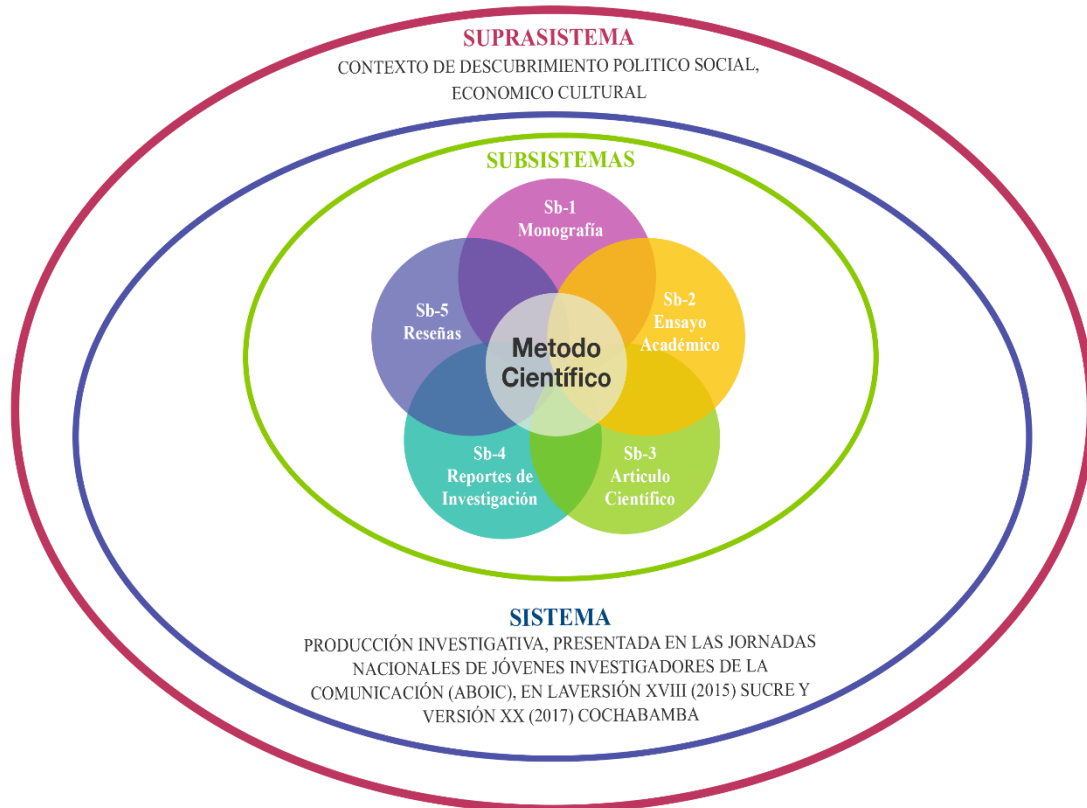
SUPRASISTEMA
CONTEXTO DE DESCUBRIMIENTO POLITICO SOCIAL, ECONOMICO CULTURAL

SUBSISTEMAS

Sb-1
Monografía

Sb-2
Ensayo
Académico

Sb-3
Articulo
Científico

Sb-4
Reportes de
Investigación

Sb-5
Reseñas

Metodo
Científico

SISTEMA
PRODUCCIÓN INVESTIGATIVA, PRESENTADA EN LAS JORNADAS NACIONALES DE JÓVENES INVESTIGADORES DE LA COMUNICACIÓN (ABOIC), EN LAVERSIÓN XVIII (2015) SUCRE Y VERSIÓN XX (2017) COCHABAMBA